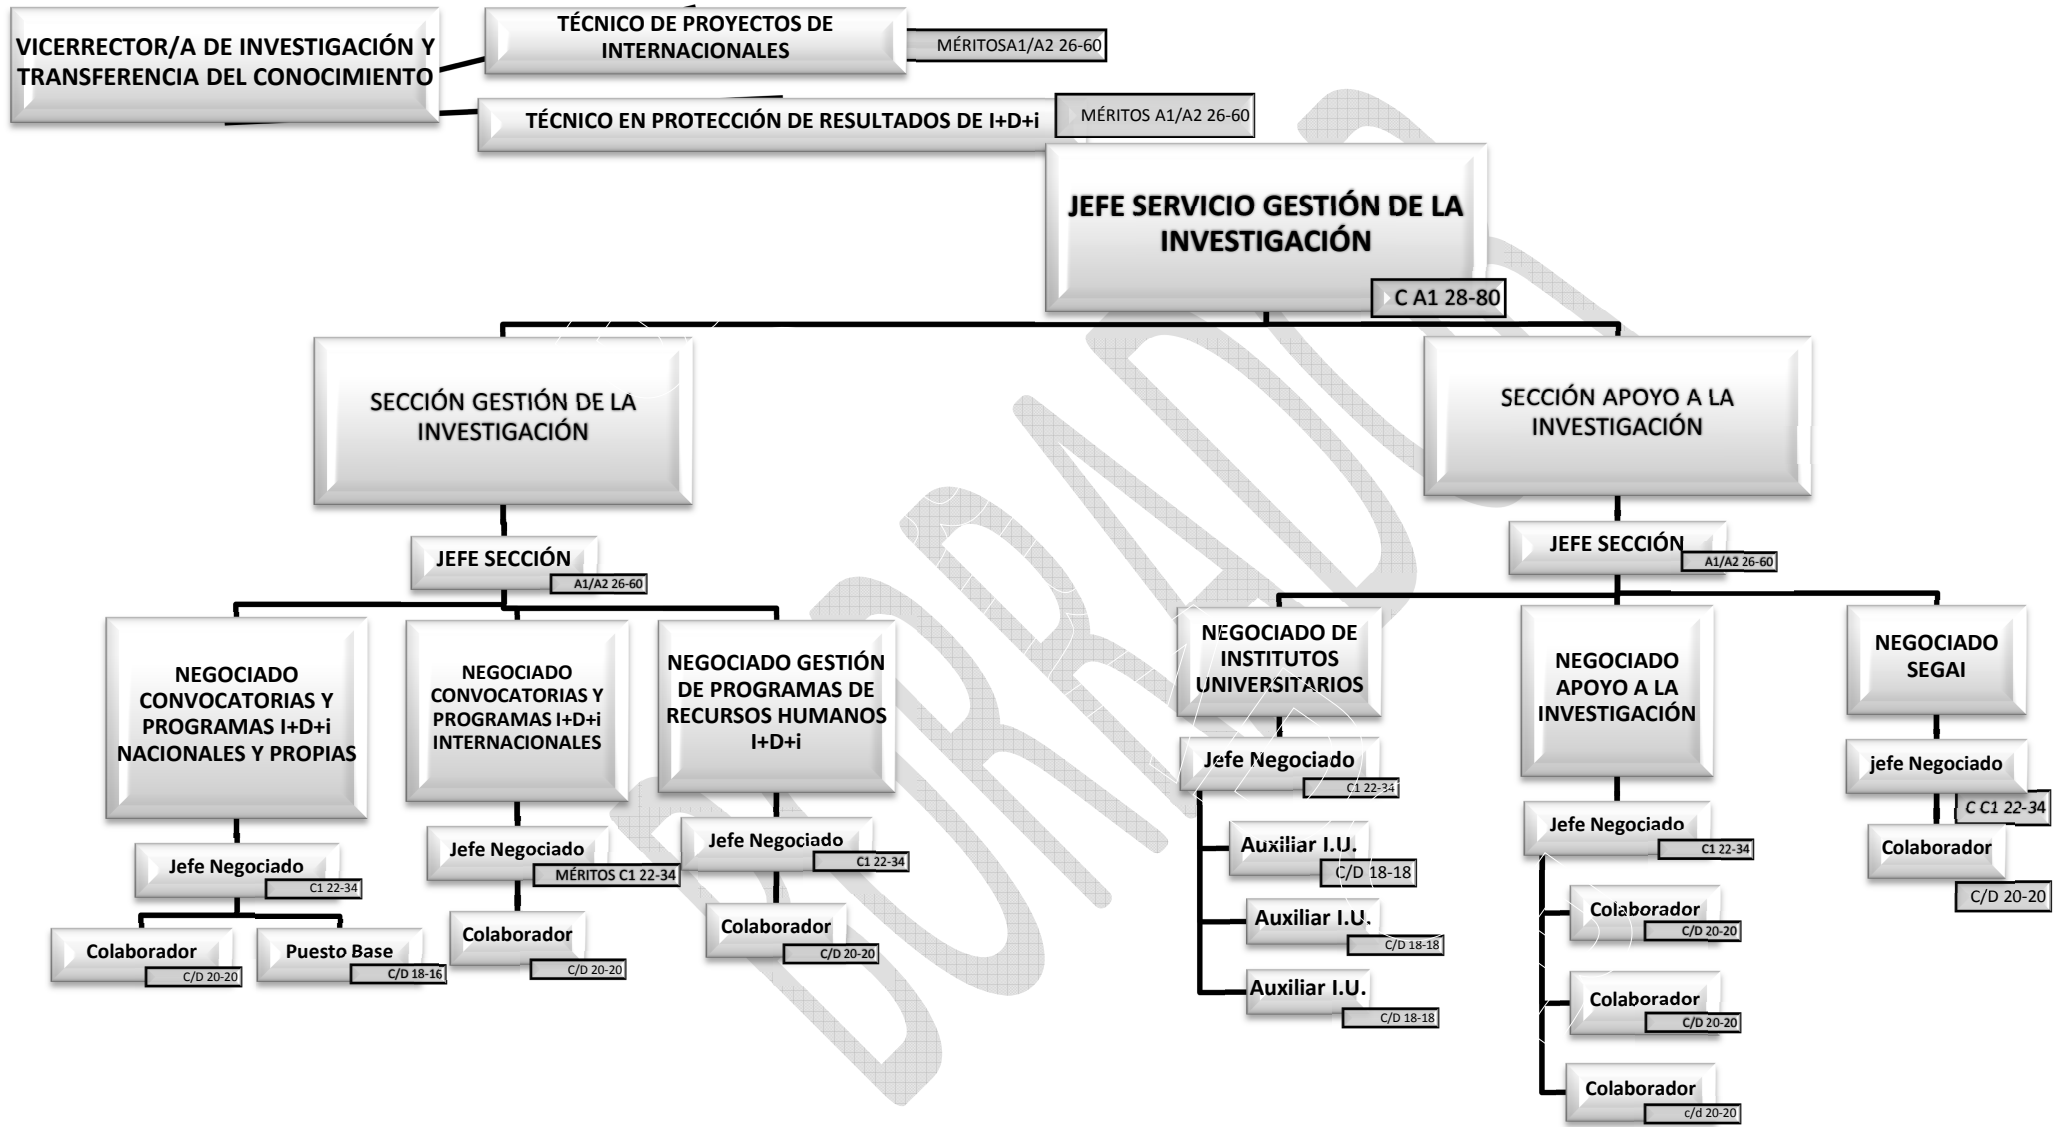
VICERRECTOR/A DE INVESTIGACIÓN Y TRANSFERENCIA DEL CONOCIMIENTO

TÉCNICO DE PROYECTOS DE INTERNACIONALES
MÉRITOSA1/A2 26-60

TÉCNICO EN PROTECCIÓN DE RESULTADOS DE I+D+i
MÉRITOS A1/A2 26-60

JEFE SERVICIO GESTIÓN DE LA INVESTIGACIÓN
C A1 28-80

SECCIÓN GESTIÓN DE LA INVESTIGACIÓN

JEFE SECCIÓN
A1/A2 26-60

NEGOCIADO CONVOCATORIAS Y PROGRAMAS I+D+i NACIONALES Y PROPIAS

Jefe Negociado
C1 22-34

Colaborador
C/D 20-20

Puesto Base
C/D 18-16

NEGOCIADO CONVOCATORIAS Y PROGRAMAS I+D+i INTERNACIONALES

Jefe Negociado
MÉRITOS C1 22-34

Colaborador
C/D 20-20

NEGOCIADO GESTIÓN DE PROGRAMAS DE RECURSOS HUMANOS I+D+i

Jefe Negociado
C1 22-34

Colaborador
C/D 20-20

SECCIÓN APOYO A LA INVESTIGACIÓN

JEFE SECCIÓN
A1/A2 26-60

NEGOCIADO DE INSTITUTOS UNIVERSITARIOS

Jefe Negociado
C1 22-34

Auxiliar I.U.
C/D 18-18

Auxiliar I.U.
C/D 18-18

Auxiliar I.U.
C/D 18-18

NEGOCIADO APOYO A LA INVESTIGACIÓN

Jefe Negociado
C1 22-34

Colaborador
C/D 20-20

Colaborador
C/D 20-20

Colaborador
c/d 20-20

NEGOCIADO SEGAI

jefe Negociado
C C1 22-34

Colaborador
C/D 20-20

BORRADOR